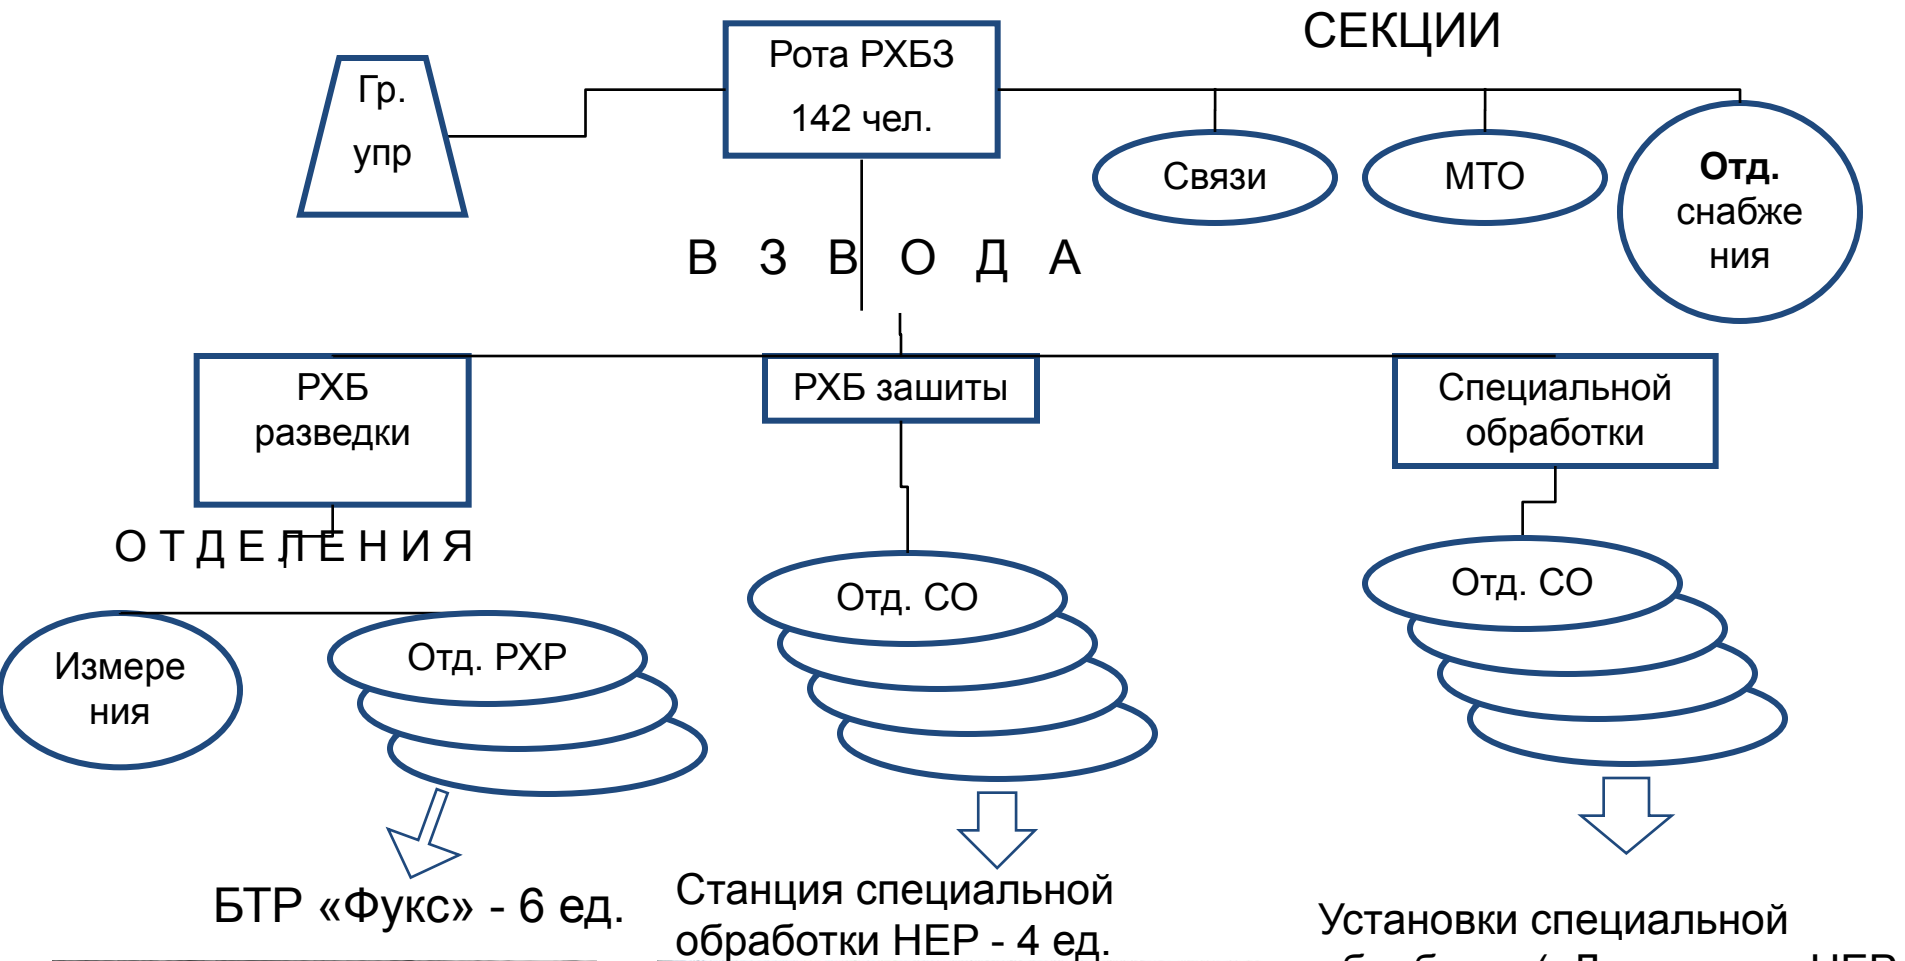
СЕКЦИИ

Рота РХБЗ
142 чел.

Гр.
упр

Связи

МТО

Отд.
снабжения

В З В О Д А

РХБ разведки

РХБ зашиты

Специальной обработки

О Т Д Е Л Е Н И Я

Отд. СО

Отд. СО

Измерения

Отд. РХР

БТР «Фукс» - 6 ед.

Станция специальной обработки НЕР - 4 ед.

Установки специальной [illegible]